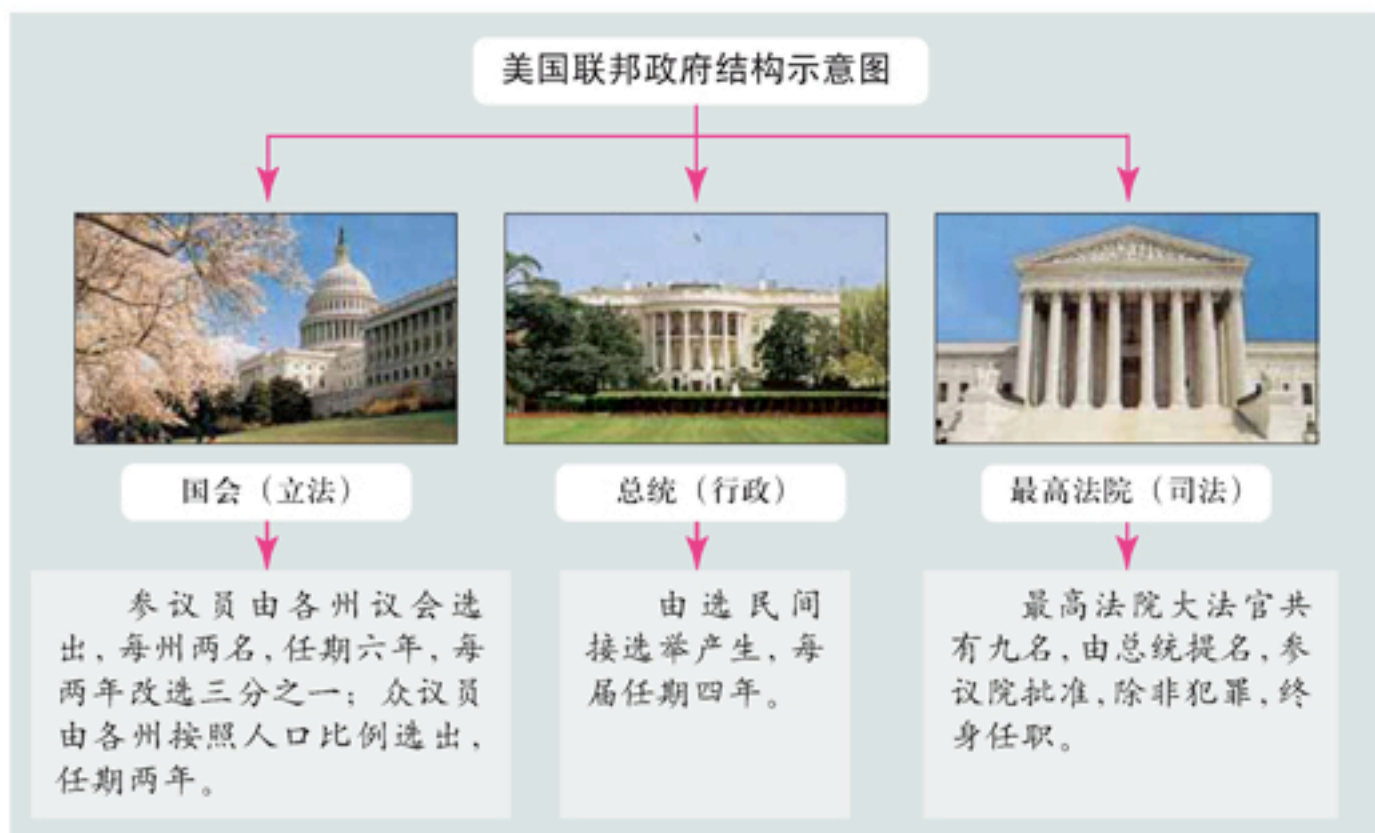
美国联邦政府结构示意图

国会（立法）

参议员由各州议会选出，每州两名，任期六年，每两年改选三分之一；众议员由各州按照人口比例选出，任期两年。

总统（行政）

由选民间接选举产生，每届任期四年。

最高法院（司法）

最高法院大法官共有九名，由总统提名，参议院批准，除非犯罪，终身任职。